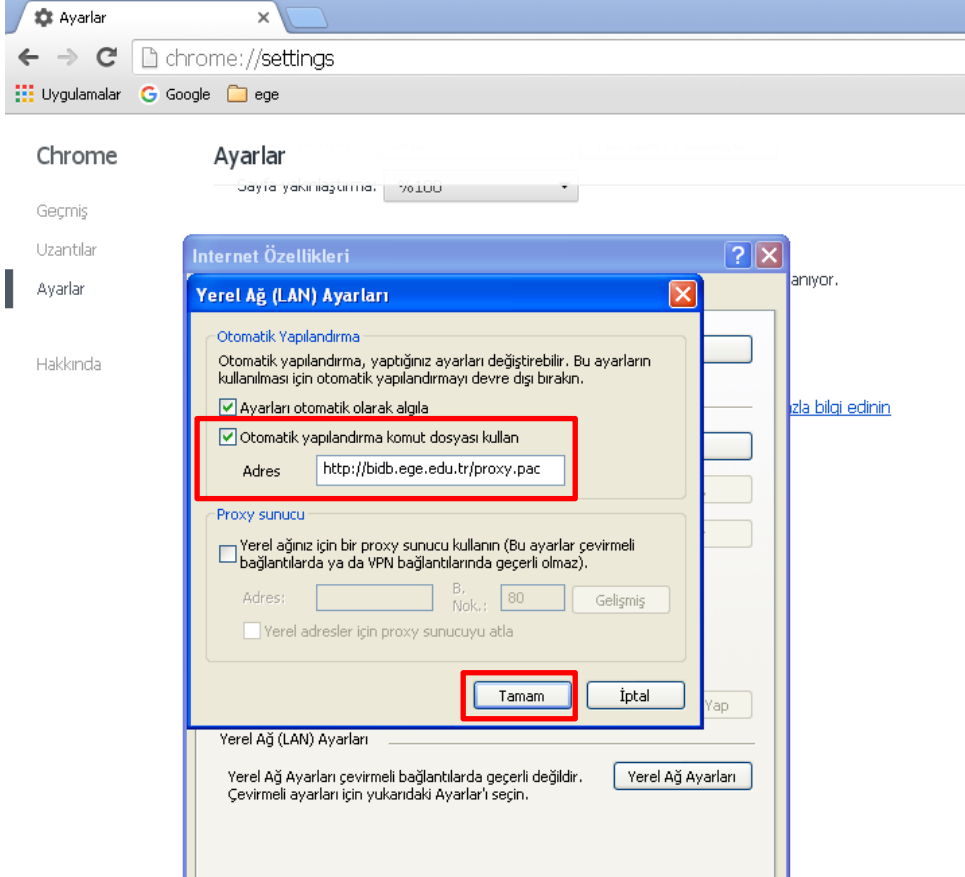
Ayarlar ×

chrome://settings

Uygulamalar Google ege

Chrome

Geçmiş

Uzantılar

Ayarlar

Hakkında

Ayarlar

Sayfa yakınlaştırma: %100

Internet Özellikleri

anıyor.

zla bilgi edinin

Yap

Yerel Ağ (LAN) Ayarları

Otomatik Yapılandırma

Otomatik yapılandırma, yaptığınız ayarları değiştirebilir. Bu ayarların kullanılması için otomatik yapılandırmayı devre dışı bırakın.

Ayarları otomatik olarak algıla

Otomatik yapılandırma komut dosyası kullan

Adres http://bidb.ege.edu.tr/proxy.pac

Proxy sunucu

Yerel ağınız için bir proxy sunucu kullanın (Bu ayarlar çevirmeli bağlantılarda ya da VPN bağlantılarında geçerli olmaz).

Adres: B. Nok.: 80 Gelişmiş

Yerel adresler için proxy sunucuyu atla

Tamam İptal

Yerel Ağ (LAN) Ayarları

Yerel Ağ Ayarları çevirmeli bağlantılarda geçerli değildir. Çevirmeli ayarları için yukarıdaki Ayarlar'ı seçin.

Yerel Ağ Ayarları